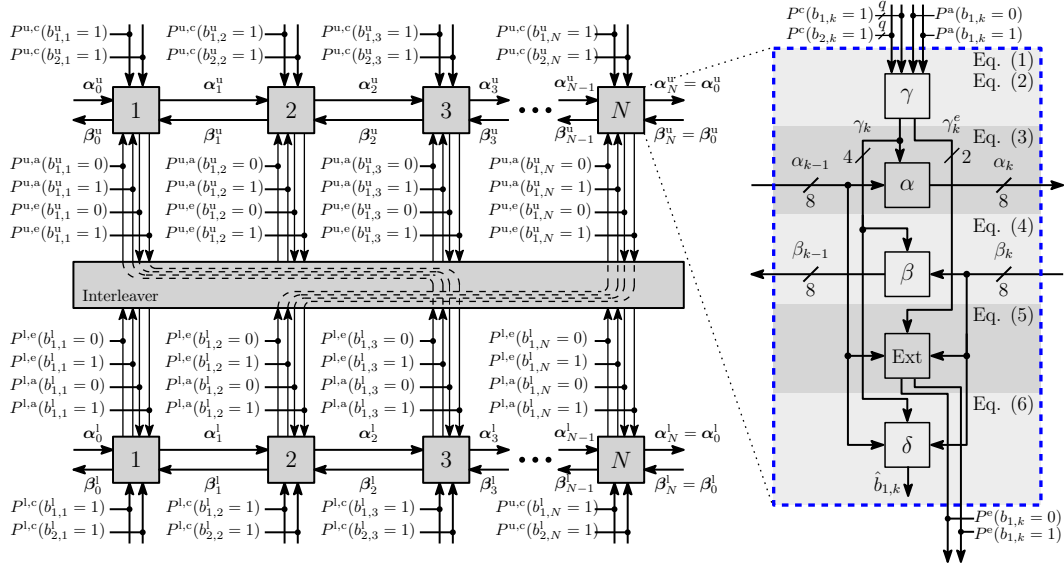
$P^{u,c}(b^u_{1,1}=1)$
$P^{u,c}(b^u_{2,1}=1)$
$P^{u,c}(b^u_{1,2}=1)$
$P^{u,c}(b^u_{2,2}=1)$
$P^{u,c}(b^u_{1,3}=1)$
$P^{u,c}(b^u_{2,3}=1)$
$P^{u,c}(b^u_{1,N}=1)$
$P^{u,c}(b^u_{2,N}=1)$

$\alpha^u_0$ $\alpha^u_1$ $\alpha^u_2$ $\alpha^u_3$ $\alpha^u_{N-1}$ $\alpha^u_N=\alpha^u_0$

1 2 3 ... $N$

$\beta^u_0$ $\beta^u_1$ $\beta^u_2$ $\beta^u_3$ $\beta^u_{N-1}$ $\beta^u_N=\beta^u_0$

$P^{u,a}(b^u_{1,1}=0)$
$P^{u,a}(b^u_{1,1}=1)$
$P^{u,e}(b^u_{1,1}=0)$
$P^{u,e}(b^u_{1,1}=1)$
$P^{u,a}(b^u_{1,2}=0)$
$P^{u,a}(b^u_{1,2}=1)$
$P^{u,e}(b^u_{1,2}=0)$
$P^{u,e}(b^u_{1,2}=1)$
$P^{u,a}(b^u_{1,3}=0)$
$P^{u,a}(b^u_{1,3}=1)$
$P^{u,e}(b^u_{1,3}=0)$
$P^{u,e}(b^u_{1,3}=1)$
$P^{u,a}(b^u_{1,N}=0)$
$P^{u,a}(b^u_{1,N}=1)$
$P^{u,e}(b^u_{1,N}=0)$
$P^{u,e}(b^u_{1,N}=1)$

Interleaver

$P^{l,e}(b^l_{1,1}=0)$
$P^{l,e}(b^l_{1,1}=1)$
$P^{l,a}(b^l_{1,1}=0)$
$P^{l,a}(b^l_{1,1}=1)$
$P^{l,e}(b^l_{1,2}=0)$
$P^{l,e}(b^l_{1,2}=1)$
$P^{l,a}(b^l_{1,2}=0)$
$P^{l,a}(b^l_{1,2}=1)$
$P^{l,e}(b^l_{1,3}=0)$
$P^{l,e}(b^l_{1,3}=1)$
$P^{l,a}(b^l_{1,3}=0)$
$P^{l,a}(b^l_{1,3}=1)$
$P^{l,e}(b^l_{1,N}=0)$
$P^{l,e}(b^l_{1,N}=1)$
$P^{l,a}(b^l_{1,N}=0)$
$P^{l,a}(b^l_{1,N}=1)$

$\alpha^l_0$ $\alpha^l_1$ $\alpha^l_2$ $\alpha^l_3$ $\alpha^l_{N-1}$ $\alpha^l_N=\alpha^l_0$

1 2 3 ... $N$

$\beta^l_0$ $\beta^l_1$ $\beta^l_2$ $\beta^l_3$ $\beta^l_{N-1}$ $\beta^l_N=\beta^l_0$

$P^{l,c}(b^l_{1,1}=1)$
$P^{l,c}(b^l_{2,1}=1)$
$P^{l,c}(b^l_{1,2}=1)$
$P^{l,c}(b^l_{2,2}=1)$
$P^{l,c}(b^l_{1,3}=1)$
$P^{l,c}(b^l_{2,3}=1)$
$P^{u,c}(b^l_{1,N}=1)$
$P^{u,c}(b^l_{2,N}=1)$

$P^c(b_{1,k}=1)$ $q$
$P^c(b_{2,k}=1)$ $q$
$P^a(b_{1,k}=0)$
$P^a(b_{1,k}=1)$

Eq. (1)
Eq. (2)
$\gamma$
$\gamma_k$ $\gamma^e_k$
Eq. (3)
4 2
$\alpha_{k-1}$ $\alpha$ $\alpha_k$
8 8
Eq. (4)
$\beta_{k-1}$ $\beta$ $\beta_k$
8 8
Eq. (5)
Ext
Eq. (6)
$\delta$
$\hat{b}_{1,k}$
$P^e(b_{1,k}=0)$
$P^e(b_{1,k}=1)$